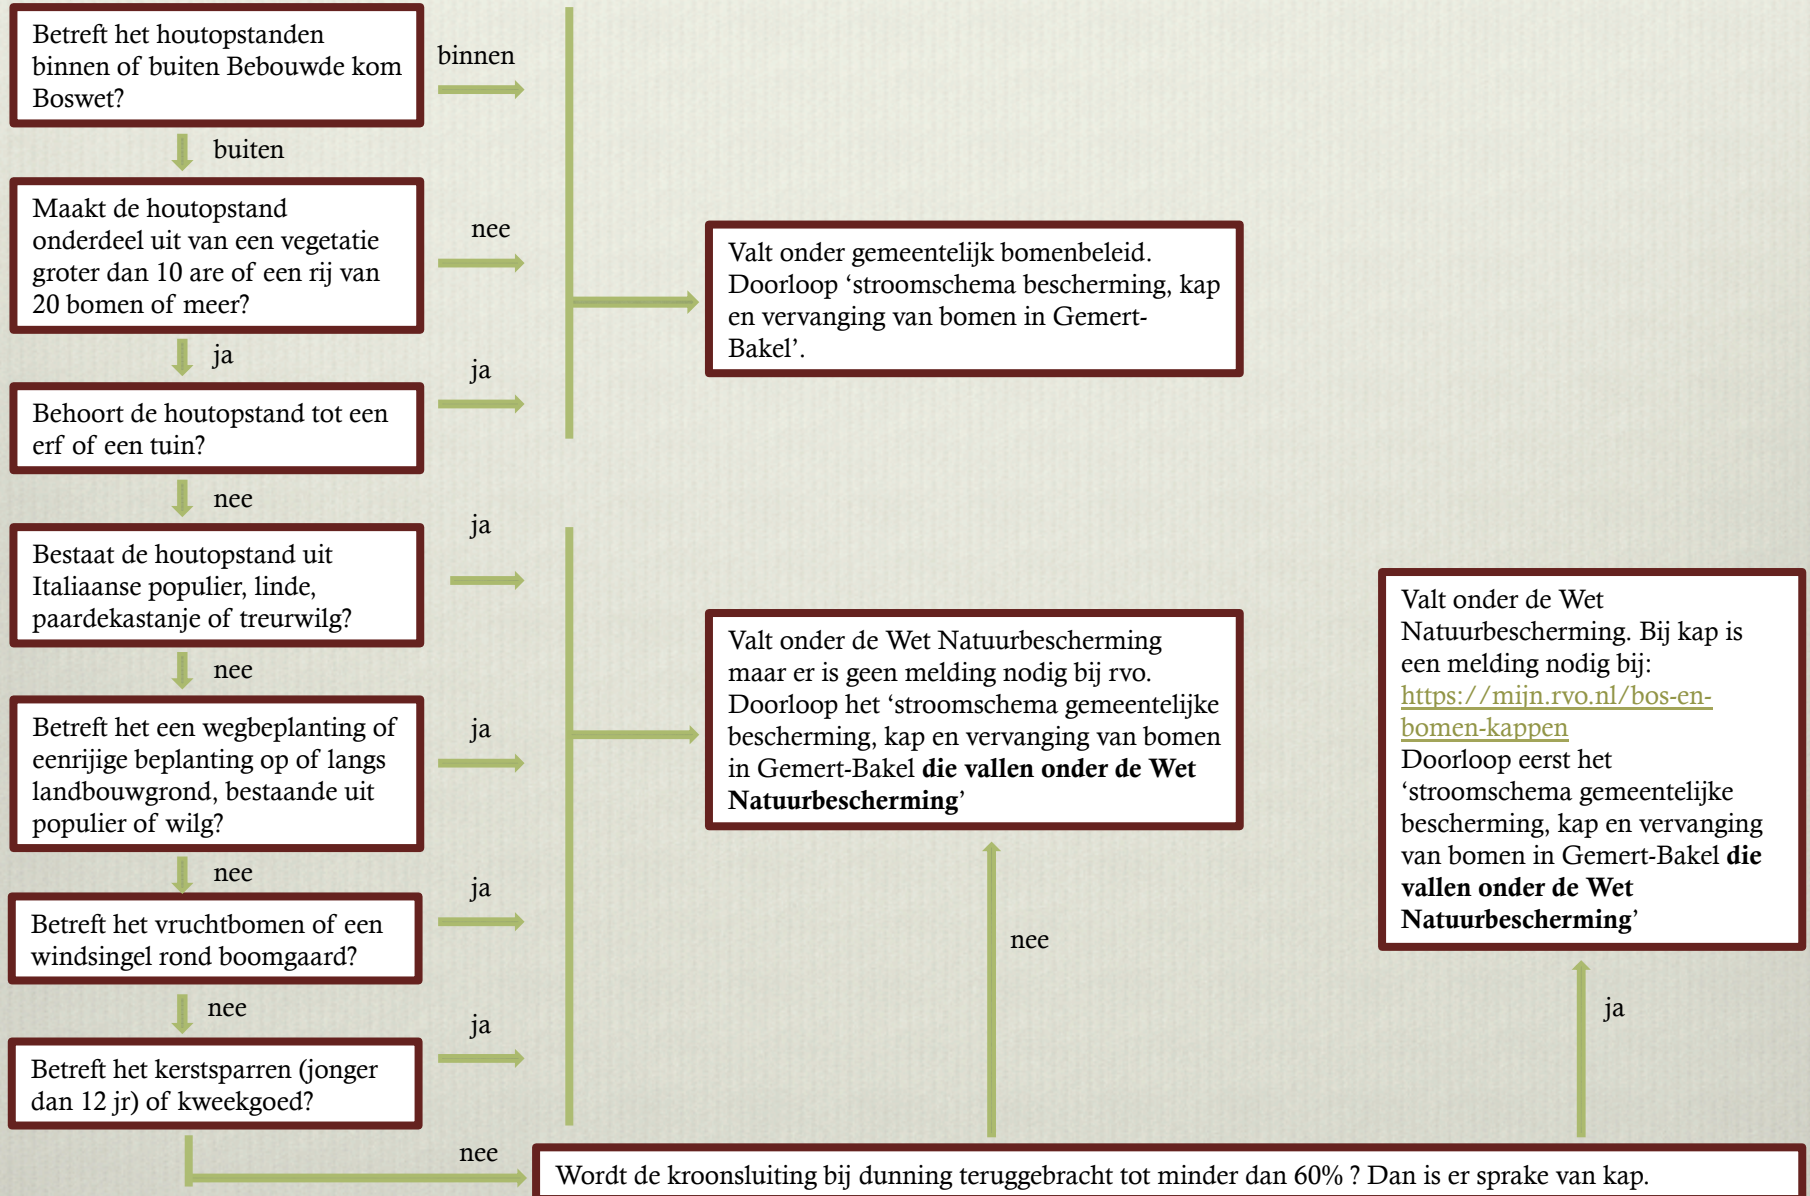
Betreft het houtopstanden binnen of buiten Bebouwde kom Boswet?

binnen

buiten

Maakt de houtopstand onderdeel uit van een vegetatie groter dan 10 are of een rij van 20 bomen of meer?

nee

Valt onder gemeentelijk bomenbeleid. Doorloop 'stroomschema bescherming, kap en vervanging van bomen in Gemert-Bakel'.

ja

ja

Behoort de houtopstand tot een erf of een tuin?

nee

ja

Bestaat de houtopstand uit Italiaanse populier, linde, paardekastanje of treurwilg?

nee

Valt onder de Wet Natuurbescherming maar er is geen melding nodig bij rvo. Doorloop het 'stroomschema gemeentelijke bescherming, kap en vervanging van bomen in Gemert-Bakel **die vallen onder de Wet Natuurbescherming**'

Valt onder de Wet Natuurbescherming. Bij kap is een melding nodig bij: https://mijn.rvo.nl/bos-en-bomen-kappen Doorloop eerst het 'stroomschema gemeentelijke bescherming, kap en vervanging van bomen in Gemert-Bakel **die vallen onder de Wet Natuurbescherming**'

Betreft het een wegbeplanting of eenrijige beplanting op of langs landbouwgrond, bestaande uit populier of wilg?

ja

nee

ja

Betreft het vruchtbomen of een windsingel rond boomgaard?

nee

nee

ja

ja

Betreft het kerstsparren (jonger dan 12 jr) of kweekgoed?

nee

Wordt de kroonsluiting bij dunning teruggebracht tot minder dan 60% ? Dan is er sprake van kap.